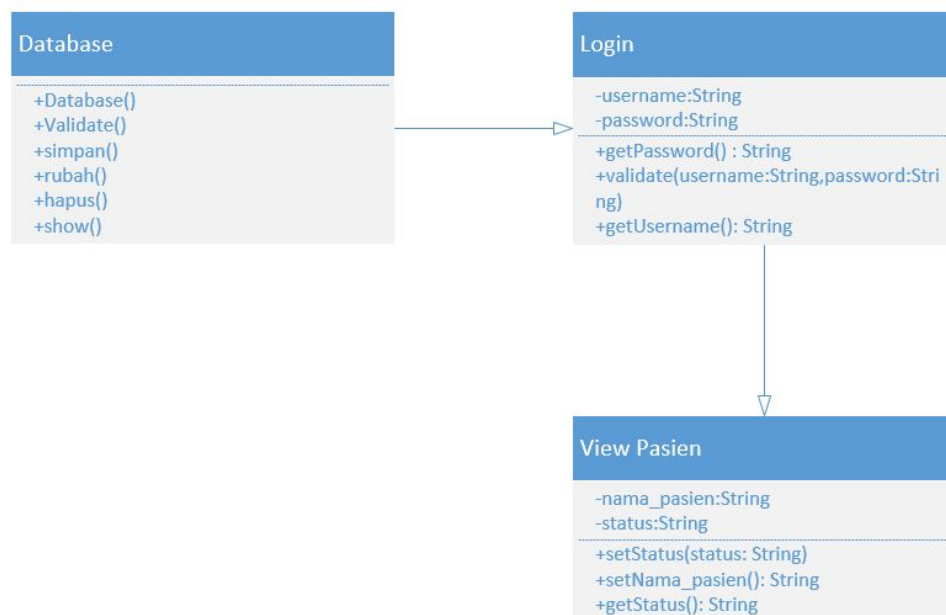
Database

+Database()
+Validate()
+simpan()
+rubah()
+hapus()
+show()

Login

-username:String
-password:String

+getPassword() : String
+validate(username:String,password:String)
+getUsername(): String

View Pasien

-nama_pasien:String
-status:String

+setStatus(status: String)
+setNama_pasien(): String
+getStatus(): String